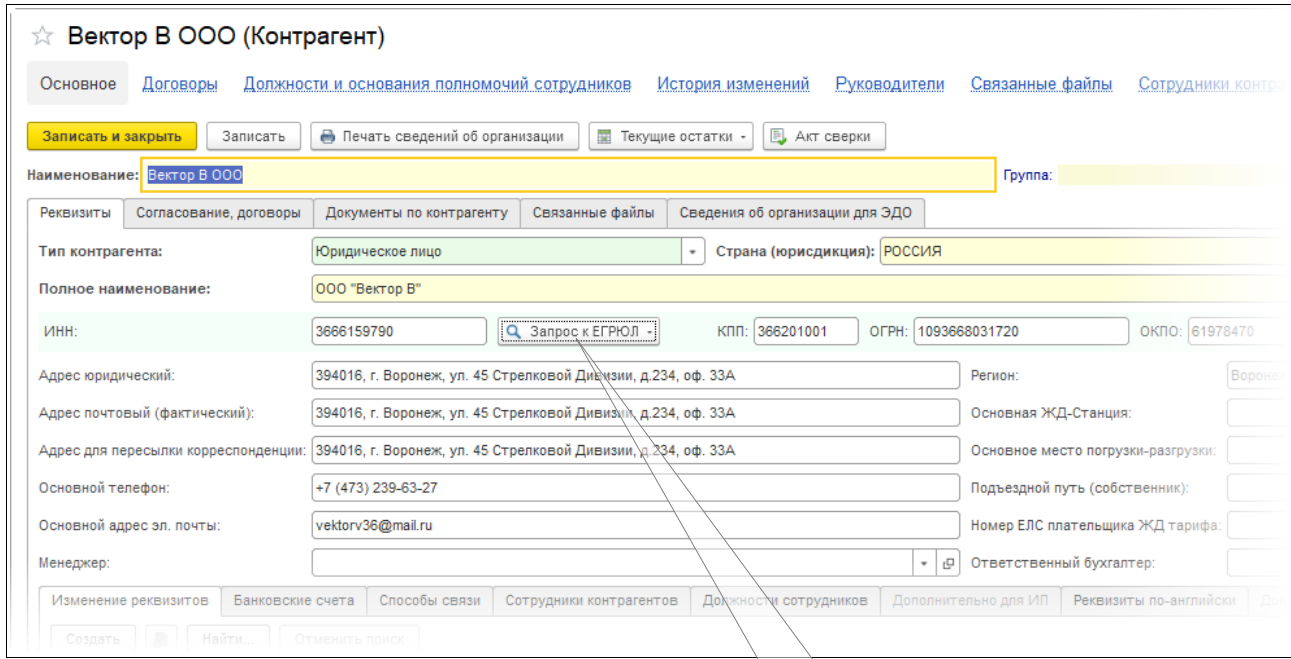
☆ Вектор В ООО (Контрагент)

Основное Договоры Должности и основания полномочий сотрудников История изменений Руководители Связанные файлы Сотрудники контр

Записать и закрыть Записать Печать сведений об организации Текущие остатки Акт сверки

Наименование: Вектор В ООО Группа:

Реквизиты Согласование, договоры Документы по контрагенту Связанные файлы Сведения об организации для ЭДО

Тип контрагента: Юридическое лицо Страна (юрисдикция): РОССИЯ

Полное наименование: ООО "Вектор В"

ИНН: 3666159790 Запрос к ЕГРЮЛ КПП: 366201001 ОГРН: 1093668031720 ОКПО: 61978470

Адрес юридический: 394016, г. Воронеж, ул. 45 Стрелковой Дивизии, д.234, оф. 33А Регион: Воронеж

Адрес почтовый (фактический): 394016, г. Воронеж, ул. 45 Стрелковой Дивизии, д.234, оф. 33А Основная ЖД-Станция:

Адрес для пересылки корреспонденции: 394016, г. Воронеж, ул. 45 Стрелковой Дивизии, д.234, оф. 33А Основное место погрузки-разгрузки:

Основной телефон: +7 (473) 239-63-27 Подъездной путь (собственник):

Основной адрес эл. почты: vektorv36@mail.ru Номер ЕЛС плательщика ЖД тарифа:

Менеджер: Ответственный бухгалтер:

Изменение реквизитов Банковские счета Способы связи Сотрудники контрагентов Должности сотрудников Дополнительно для ИП Реквизиты по-английски

Создать Найти... Отменить поиск